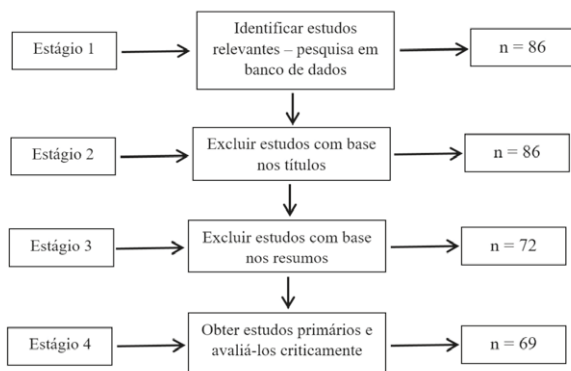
Estágio 1

Identificar estudos relevantes – pesquisa em banco de dados

n = 86

Estágio 2

Excluir estudos com base nos títulos

n = 86

Estágio 3

Excluir estudos com base nos resumos

n = 72

Estágio 4

Obter estudos primários e avaliá-los criticamente

n = 69